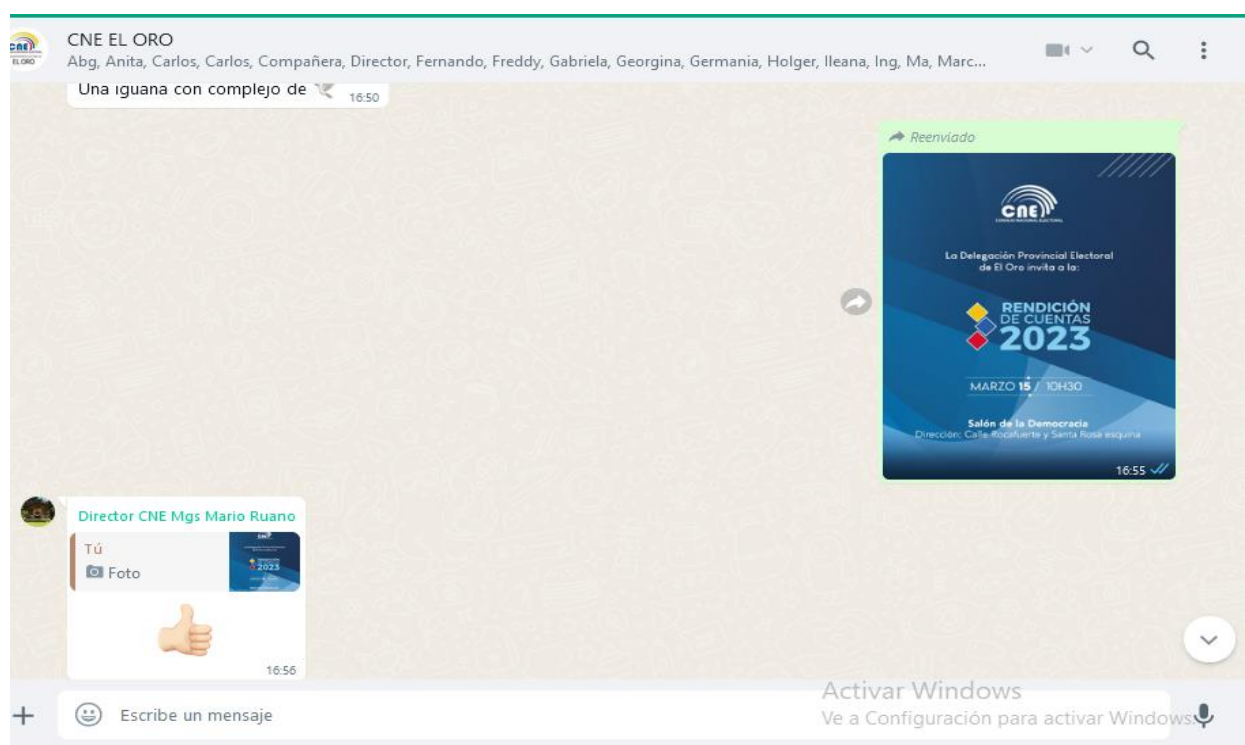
CNE EL ORO
Abg, Anita, Carlos, Carlos, Compañera, Director, Fernando, Freddy, Gabriela, Georgina, Germania, Holger, Ileana, Ing, Ma, Marc...

Una iguana con complejo de 16:50

Reenviado

CNE
CONSEJO NACIONAL ELECTORAL

La Delegación Provincial Electoral de El Oro invita a la:

RENDICIÓN DE CUENTAS 2023

MARZO 15 / 10H30

Salón de la Democracia
Dirección: Calle Rocafuerte y Santa Rosa esquina

16:55

Director CNE Mgs Mario Ruano
Tú
Foto
16:56

Activar Windows
Ve a Configuración para activar Windows.

Escribe un mensaje